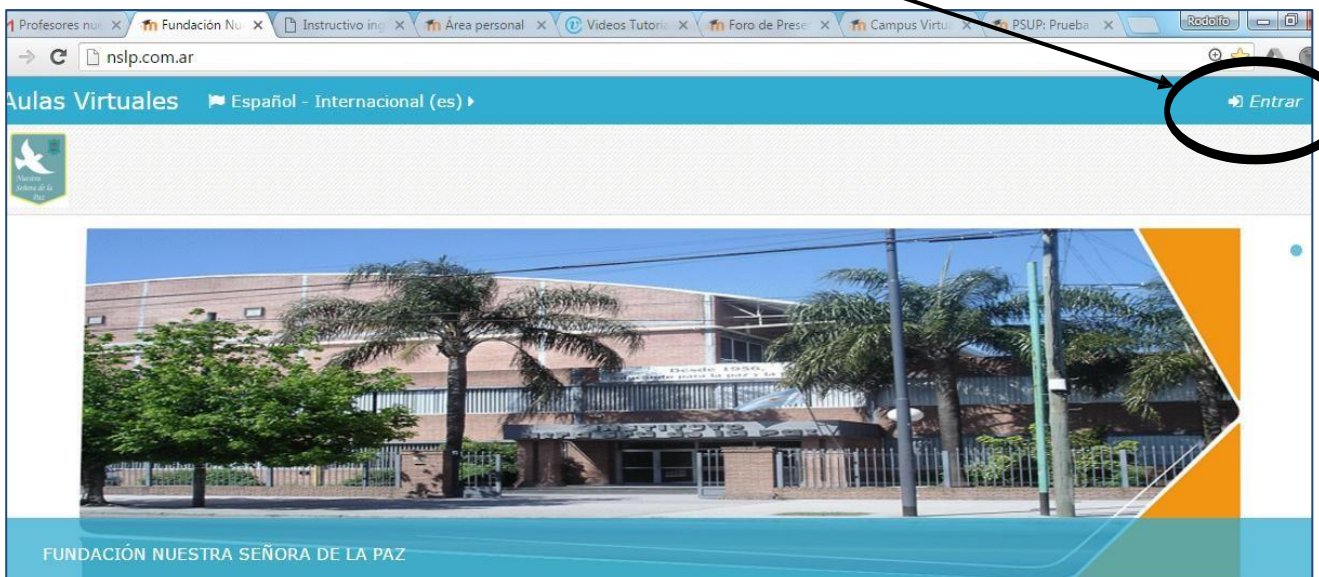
Profesores nu ×
Fundación Nu ×
Instructivo ing ×
Área personal ×
Videos Tutoria ×
Foro de Prese ×
Campus Virtu ×
PSUP: Prueba ×
Rodolfo

nslp.com.ar

Aulas Virtuales
Español - Internacional (es)
Entrar

Nuestra Señora de la Paz

Desde 1950,

FUNDACIÓN NUESTRA SEÑORA DE LA PAZ